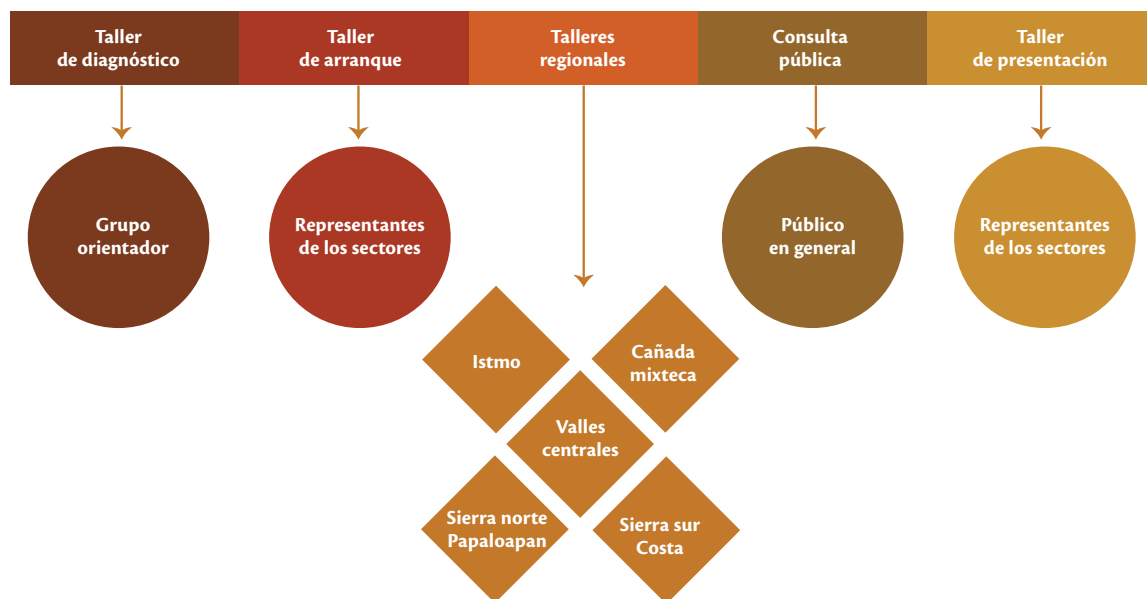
Taller de diagnóstico

Taller de arranque

Talleres regionales

Consulta pública

Taller de presentación

Grupo orientador

Representantes de los sectores

Público en general

Representantes de los sectores

Istmo

Cañada mixteca

Valles centrales

Sierra norte Papaloapan

Sierra sur Costa